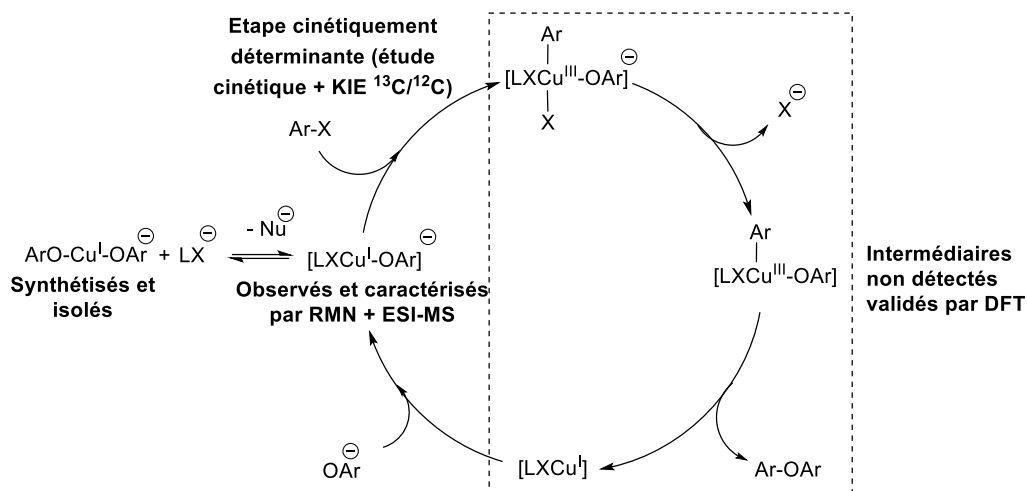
Etape cinétiquement déterminante (étude cinétique + KIE $^{13}C/^{12}C$)

Ar

$[LXCu^{III}\text{-}OAr]^{\ominus}$

X

$X^{\ominus}$

Ar-X

$ArO\text{-}Cu^{I}\text{-}OAr^{\ominus}$ + $LX^{\ominus}$

$-Nu^{\ominus}$

$[LXCu^{I}\text{-}OAr]^{\ominus}$

Synthétisés et isolés

Observés et caractérisés par RMN + ESI-MS

Ar

$[LXCu^{III}\text{-}OAr]$

Intermédiaires non détectés validés par DFT

$OAr^{\ominus}$

$[LXCu^{I}]$

Ar-OAr